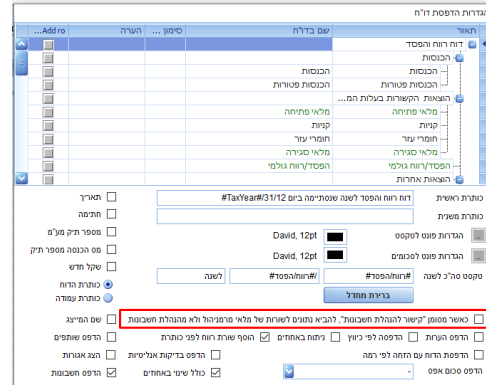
הגדרות הדפסת דו"ח

| תאור | שם בדו"ח | סימון ... | הערה | Add ro... |
|---|---|---|---|---|
| דוח רווח והפסד | | | | |
| הכנסות | | | | |
| הכנסות | הכנסות | | | |
| הכנסות פטורות | הכנסות פטורות | | | |
| הוצאות הקשורות בעלות המ... | | | | |
| מלאי פתיחה | מלאי פתיחה | | | |
| קניות | קניות | | | |
| חומרי עזר | חומרי עזר | | | |
| מלאי סגירה | מלאי סגירה | | | |
| הפסד/רווח גולמי | הפסד/רווח גולמי | | | |
| הוצאות אחרות | | | | |

כותרת ראשית: דוח רווח והפסד לשנה שנסתיימה ביום 31/12/#TaxYear#
כותרת משנית

תאריך
חתימה
מספר תיק מע"מ
מס הכנסה מספר תיק
שקל חדש
כותרת הדוח
כותרת עמודה

הגדרות פונט לטקסט David, 12pt
הגדרות פונט לסכומים David, 12pt

טקסט סה"כ לשנה #רווח/הפסד# #רווח/הפסד# לשנה

ברירת מחדל

כאשר מסומן "קישור להנהלת חשבונות", להביא נתונים לשורות של מלאי מרמיהול ולא מהנהלת חשבונות

שם המייצג
הדפס הערות
הדפס לפי כיווץ
ניתוח באחוזים
הדפס שותפים
הדפסת הדוח עם דחיה לפי רמה
הוסף שורת רווח לפני כותרת
הצג אגורות
הדפס בדיקות אנליטיות
הדפס חשבונות
כולל שינוי באחוזים
הדפס סכום אפס